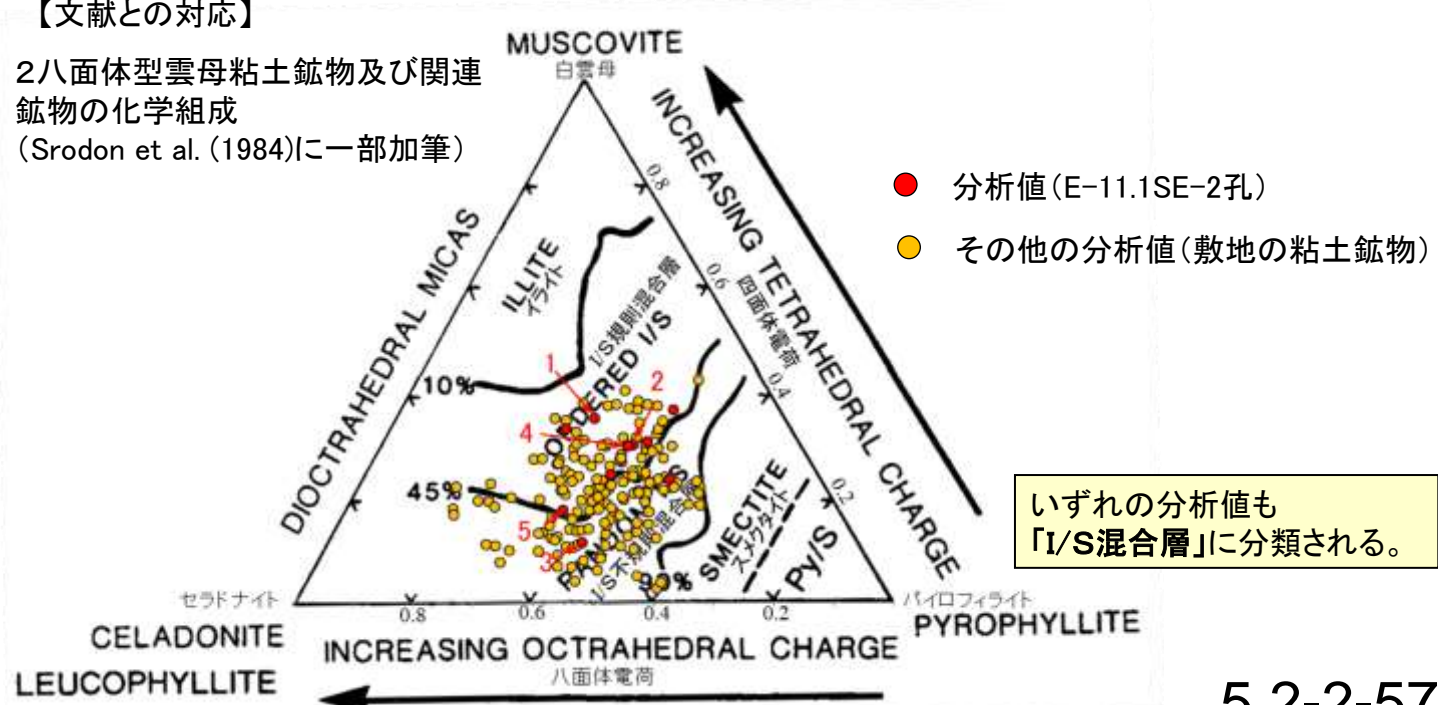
【文献との対応】

2八面体型雲母粘土鉱物及び関連鉱物の化学組成
(Srodon et al. (1984)に一部加筆)

MUSCOVITE
白雲母

INCREASING TETRAHEDRAL CHARGE
四面体電荷

DIOCTRAHEDRAL MICAS

ILLITE
イライト

ORDERED I/S
I/S規則混合層

RANDOM I/S
I/S不規則混合層

SMECTITE
スメクタイト

Py/S

10%
45%
90%

0.8
0.6
0.4
0.2

1
2
3
4
5

セラドナイト
CELADONITE
LEUCOPHYLLITE

INCREASING OCTRAHEDRAL CHARGE
八面体電荷

パイロフィライト
PYROPHYLLITE

分析値(E-11.1SE-2孔)

その他の分析値(敷地の粘土鉱物)

いずれの分析値も
「I/S混合層」に分類される。

5.2-2-57